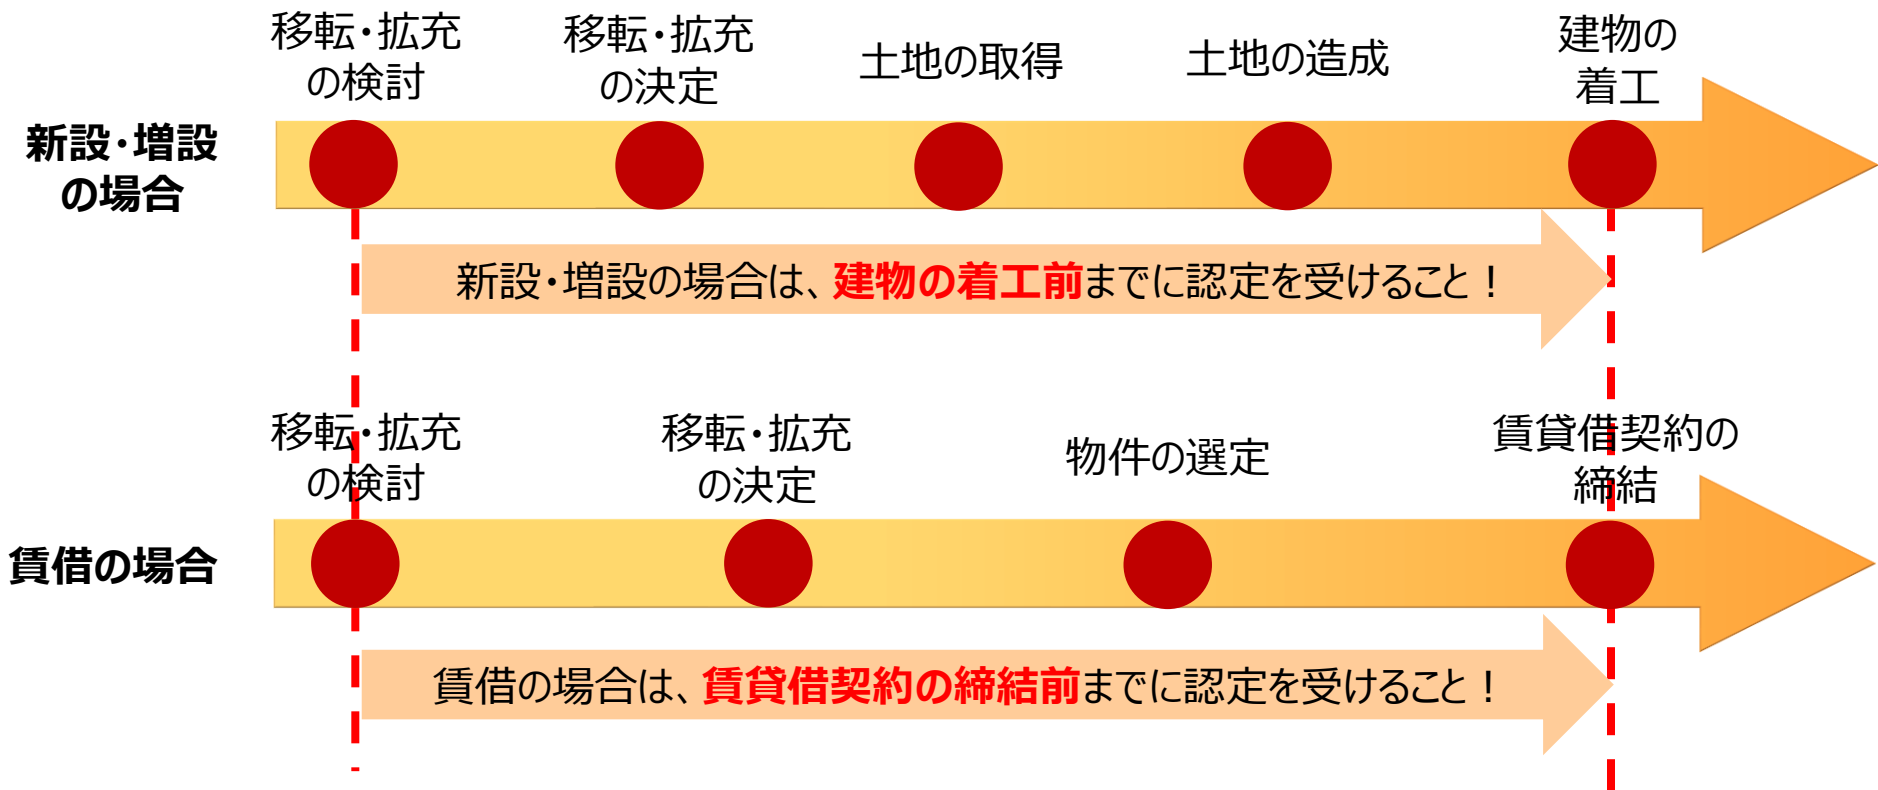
新設・増設の場合

移転・拡充の検討

移転・拡充の決定

土地の取得

土地の造成

建物の着工

新設・増設の場合は、建物の着工前までに認定を受けること！

賃借の場合

移転・拡充の検討

移転・拡充の決定

物件の選定

賃貸借契約の締結

賃借の場合は、賃貸借契約の締結前までに認定を受けること！